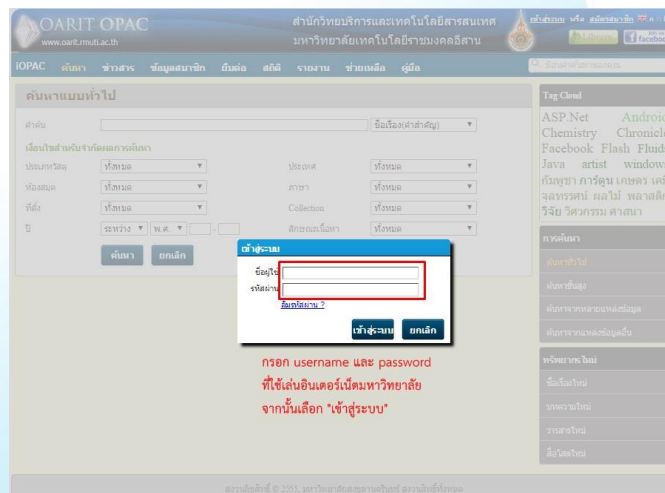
OARIT OPAC
www.oarit.rmutl.ac.th

สำนักวิทยบริการและเทคโนโลยีสารสนเทศ
มหาวิทยาลัยเทคโนโลยีราชมงคลอีสาน

เข้าสู่ระบบ หรือ สมัครสมาชิก

iOPAC ค้นหา ข่าวสาร ข้อมูลสมาชิก ยืมต่อ สถิติ รายงาน ช่วยเหลือ คู่มือ

ค้นหาแบบทั่วไป

คำค้น
ชื่อเรื่อง(คำสำคัญ)

เงื่อนไขสำหรับจำกัดผลการค้นหา

ประเภทวัสดุ ทั้งหมด
ประเทศ ทั้งหมด
ห้องสมุด ทั้งหมด
ภาษา ทั้งหมด
ที่ตั้ง ทั้งหมด
Collection ทั้งหมด
ปี ระหว่าง พ.ศ.
ลักษณะเนื้อหา ทั้งหมด

ค้นหา ยกเลิก

เข้าสู่ระบบ
ชื่อผู้ใช้
รหัสผ่าน
ลืมรหัสผ่าน ?
เข้าสู่ระบบ ยกเลิก

กรอก username และ password
ที่ใช้เล่นอินเตอร์เน็ตมหาวิทยาลัย
จากนั้นเลือก "เข้าสู่ระบบ"

Tag Cloud
ASP.Net Android Chemistry Chronicle Facebook Flash Fluid Java artist window กัญชา การ์ตูน เกษตร เค จุลทรรศน์ ผลไม้ พลาสติ วิจัย วิศวกรรม ศาสนา

การค้นหา
ค้นหาทั่วไป
ค้นหาขั้นสูง
ค้นหาจากหลายแหล่งข้อมูล
ค้นหาจากแหล่งข้อมูลอื่น

ทรัพยากรใหม่
ชื่อเรื่องใหม่
บทความใหม่
วารสารใหม่
สื่อโสตใหม่

ลิขสิทธิ์ © 2555 มหาวิทยาลัยเทคโนโลยีราชมงคลอีสาน สงวนลิขสิทธิ์ทั้งหมด